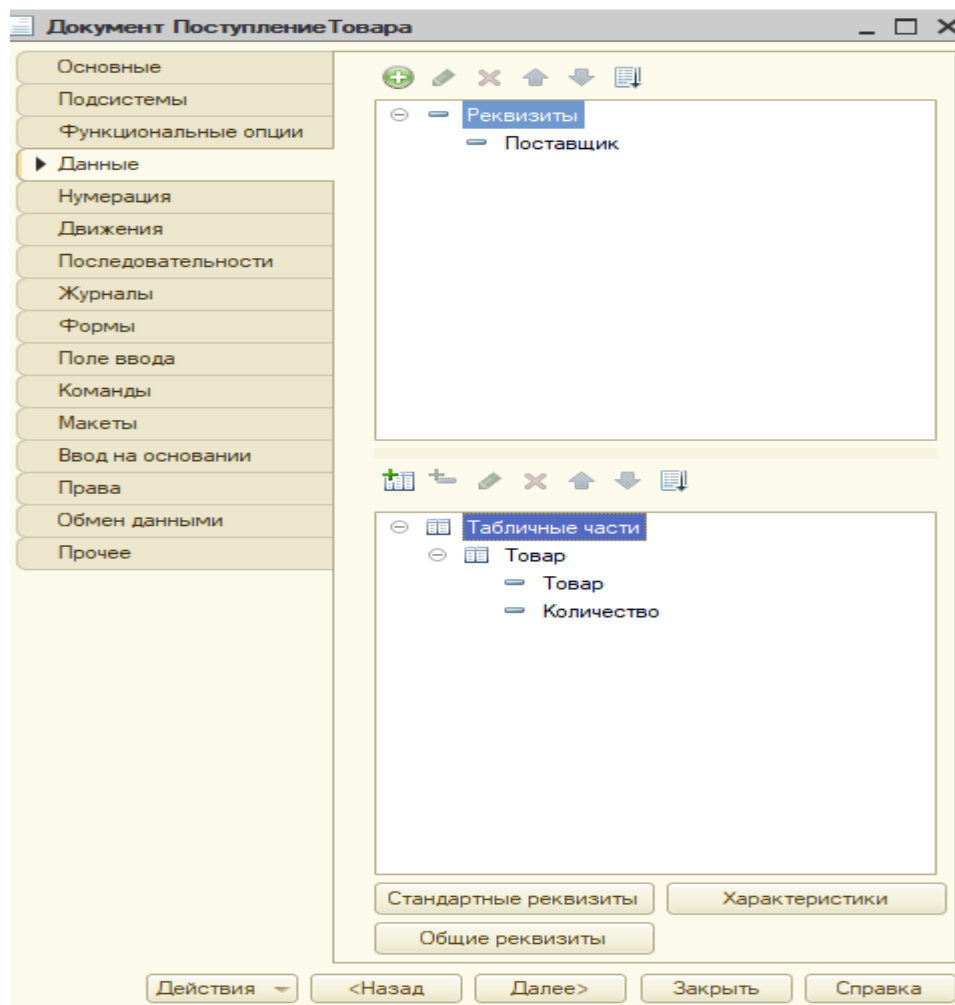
Документ ПоступлениеТовара

Основные
Подсистемы
Функциональные опции
Данные
Нумерация
Движения
Последовательности
Журналы
Формы
Поле ввода
Команды
Макеты
Ввод на основании
Права
Обмен данными
Прочее

Реквизиты
Поставщик

Табличные части
Товар
Товар
Количество

Стандартные реквизиты
Характеристики
Общие реквизиты

Действия
<Назад
Далее>
Закрыть
Справка